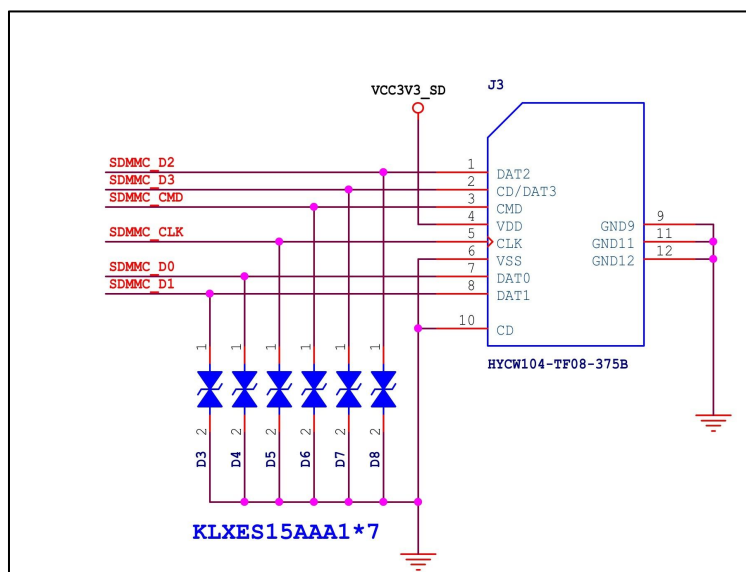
VCC3V3_SD

J3

SDMMC_D2
SDMMC_D3
SDMMC_CMD
SDMMC_CLK
SDMMC_D0
SDMMC_D1

1 DAT2
2 CD/DAT3
3 CMD
4 VDD
5 CLK
6 VSS
7 DAT0
8 DAT1
10 CD

GND9 9
GND11 11
GND12 12

HYCW104-TF08-375B

1 1 1 1 1 1
2 2 2 2 2 2
D3 D4 D5 D6 D7 D8

KLXES15AAA1*7